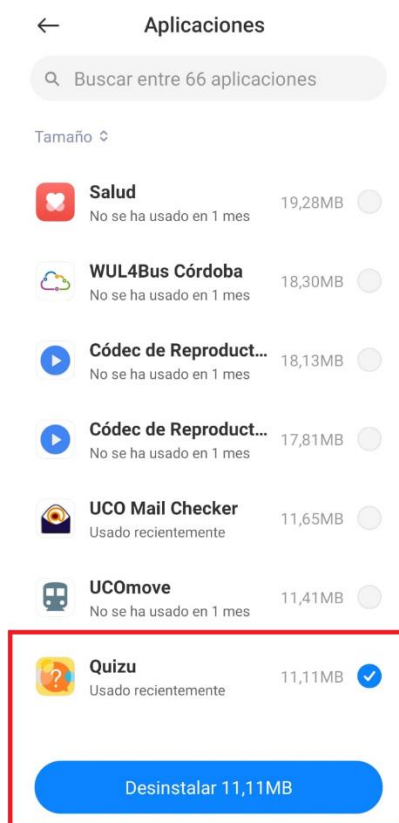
Aplicaciones

Buscar entre 66 aplicaciones

Tamaño

Salud
No se ha usado en 1 mes
19,28MB

WUL4Bus Córdoba
No se ha usado en 1 mes
18,30MB

Códec de Reproduct...
No se ha usado en 1 mes
18,13MB

Códec de Reproduct...
No se ha usado en 1 mes
17,81MB

UCO Mail Checker
Usado recientemente
11,65MB

UCOmove
No se ha usado en 1 mes
11,41MB

Quizu
Usado recientemente
11,11MB

Desinstalar 11,11MB